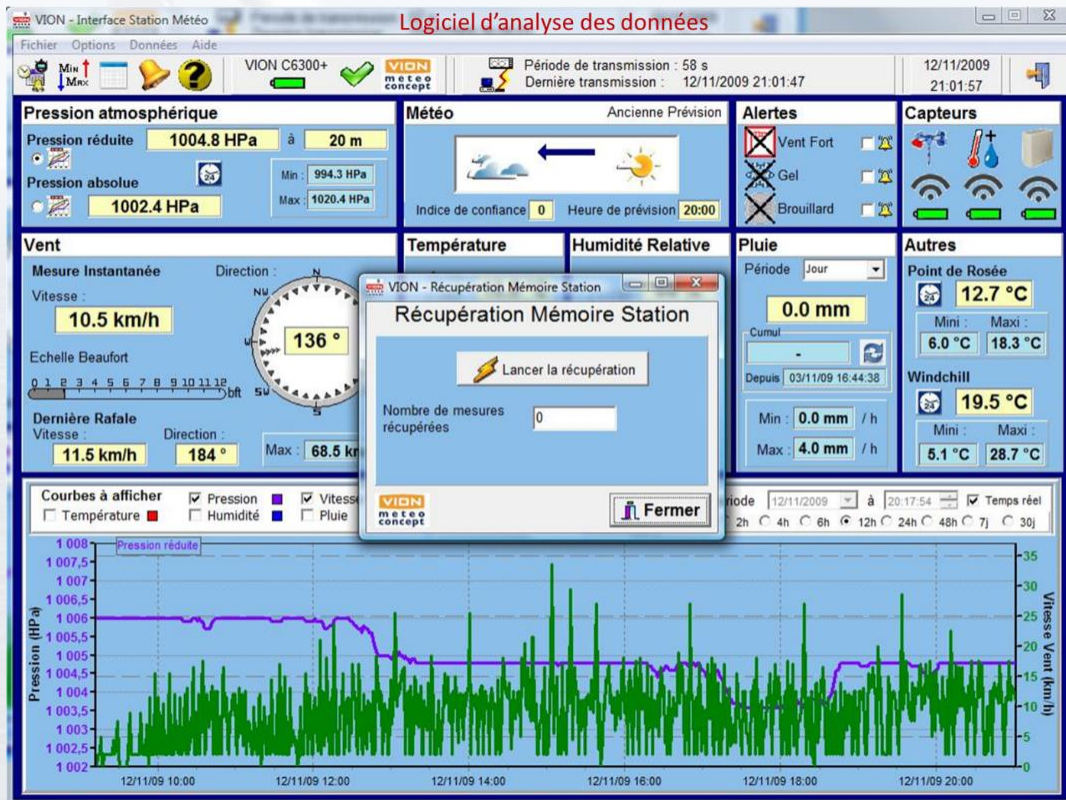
VION - Interface Station Météo

Logiciel d'analyse des données

Fichier Options Données Aide

MIN MAX

VION C6300+

VION meteo concept

Période de transmission : 58 s
Dernière transmission : 12/11/2009 21:01:47

12/11/2009 21:01:57

Pression atmosphérique
Pression réduite 1004.8 HPa à 20 m
Pression absolue 1002.4 HPa
Min : 994.3 HPa
Max : 1020.4 HPa

Météo Ancienne Prévision
Indice de confiance 0 Heure de prévision 20:00

Alertes
Vent Fort
Gel
Brouillard

Capteurs

Vent
Mesure Instantanée Direction :
Vitesse :
10.5 km/h
136 °
Echelle Beaufort
0 1 2 3 4 5 6 7 8 9 10 11 12 bft
Dernière Rafale
Vitesse : Direction :
11.5 km/h 184 °
Max : 68.5 k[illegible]

Température

Humidité Relative

Pluie
Période Jour
0.0 mm
Cumul
-
Depuis 03/11/09 16:44:38
Min : 0.0 mm / h
Max : 4.0 mm / h

Autres
Point de Rosée
12.7 °C
Mini : Maxi :
6.0 °C 18.3 °C
Windchill
19.5 °C
Mini : Maxi :
5.1 °C 28.7 °C

VION - Récupération Mémoire Station
Récupération Mémoire Station
Lancer la récupération
Nombre de mesures récupérées 0
Fermer

Courbes à afficher
Pression Vitess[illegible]
Température Humidité Pluie

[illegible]iode 12/11/2009 à 20:17:54 Temps réel
2h 4h 6h 12h 24h 48h 7j 30j

Pression réduite

1 008
1 007,5
1 007
1 006,5
1 006
1 005,5
1 005
1 004,5
1 004
1 003,5
1 003
1 002,5
1 002

Pression (HPa)

35
30
25
20
15
10
5
0

Vitesse Vent (km/h)

12/11/09 10:00 12/11/09 12:00 12/11/09 14:00 12/11/09 16:00 12/11/09 18:00 12/11/09 20:00